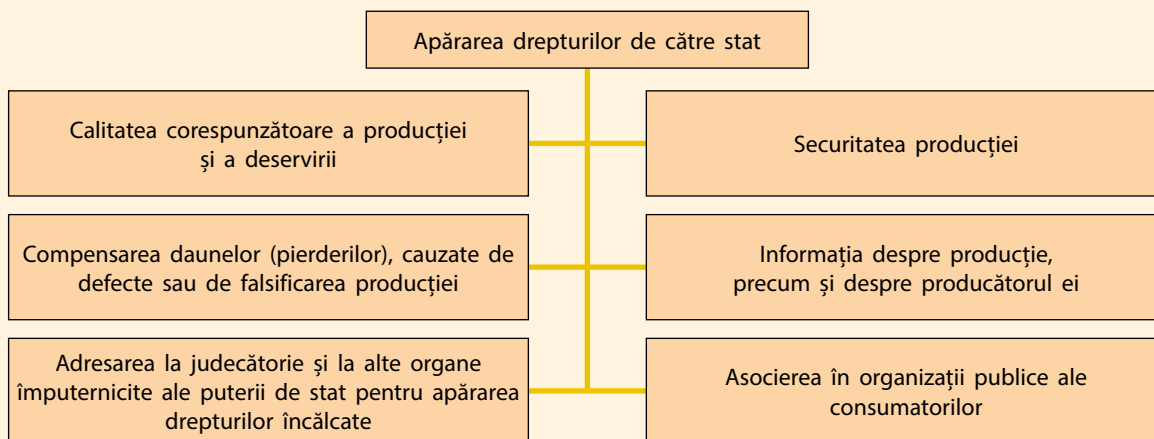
Apărarea drepturilor de către stat

Calitatea corespunzătoare a producției și a deservirii

Securitatea producției

Compensarea daunelor (pierderilor), cauzate de defecte sau de falsificarea producției

Informația despre producție, precum și despre producătorul ei

Adresarea la judecătorie și la alte organe împuternicite ale puterii de stat pentru apărarea drepturilor încălcate

Asocierea în organizații publice ale consumatorilor